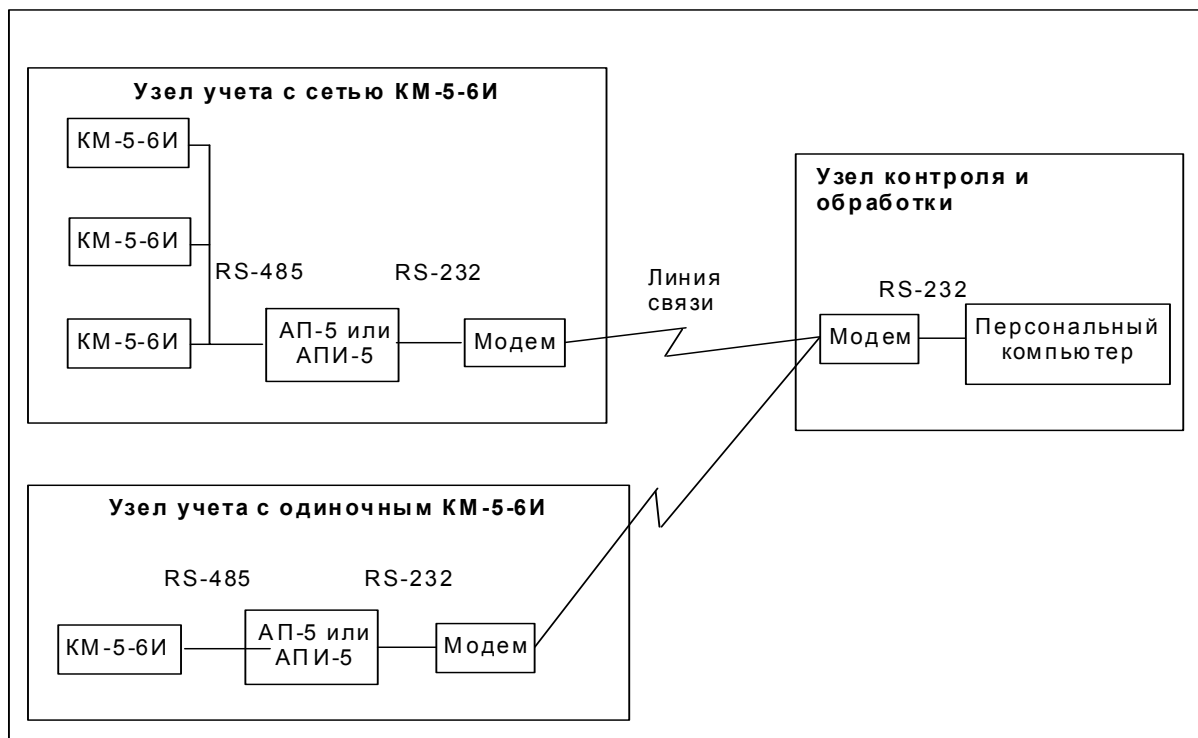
Узел учета с сетью КМ-5-6И

КМ-5-6И

КМ-5-6И

RS-485

RS-232

КМ-5-6И

АП-5 или АПИ-5

Модем

Линия связи

Узел контроля и обработки

RS-232

Модем

Персональный компьютер

Узел учета с одиночным КМ-5-6И

RS-485

RS-232

КМ-5-6И

АП-5 или АПИ-5

Модем